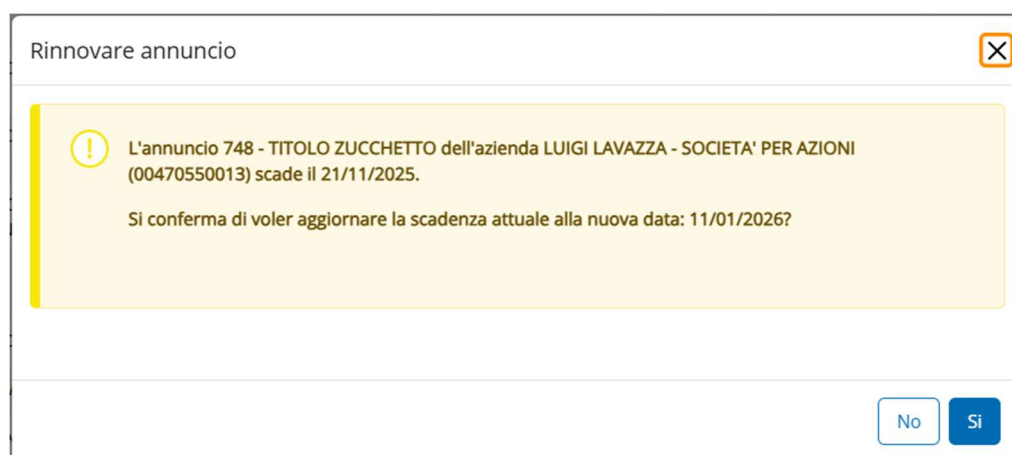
Rinnovare annuncio

L'annuncio 748 - TITOLO ZUCCHETTO dell'azienda LUIGI LAVAZZA - SOCIETA' PER AZIONI (00470550013) scade il 21/11/2025.

Si conferma di voler aggiornare la scadenza attuale alla nuova data: 11/01/2026?

No

Si